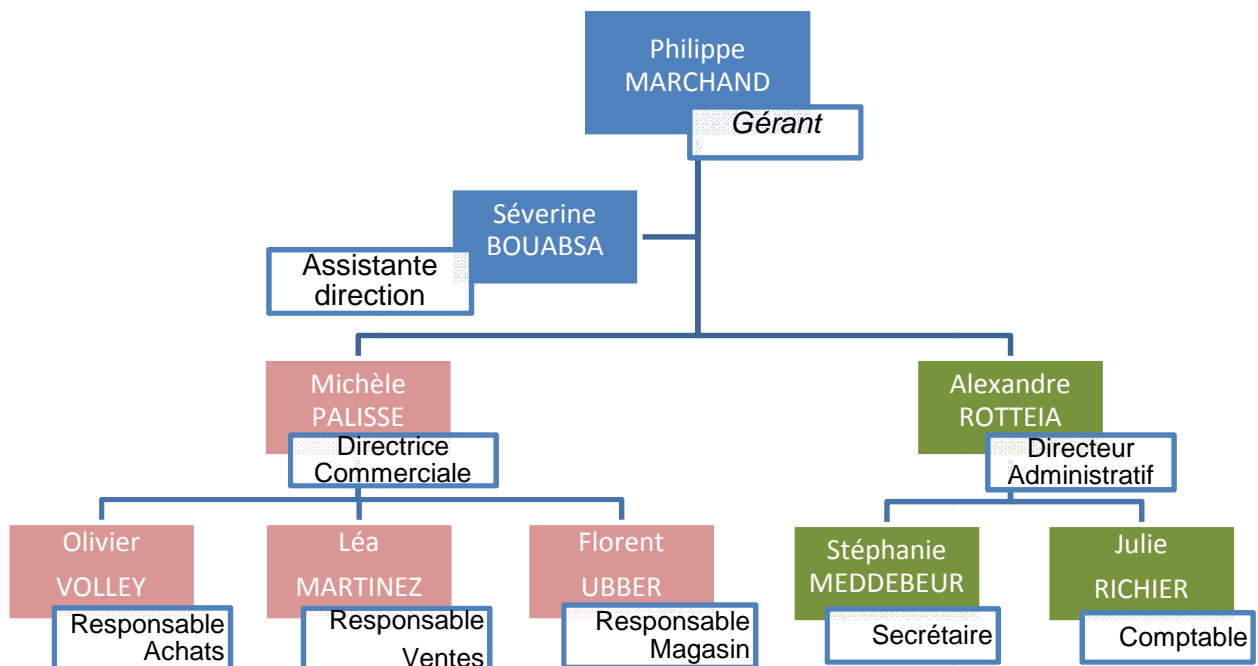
Philippe MARCHAND
Gérant

Séverine BOUABSA
Assistante direction

Michèle PALISSE
Directrice Commerciale

Alexandre ROTTEIA
Directeur Administratif

Olivier VOLLEY
Responsable Achats

Léa MARTINEZ
Responsable Ventes

Florent UBBER
Responsable Magasin

Stéphanie MEDDEBEUR
Secrétaire

Julie RICHIER
Comptable